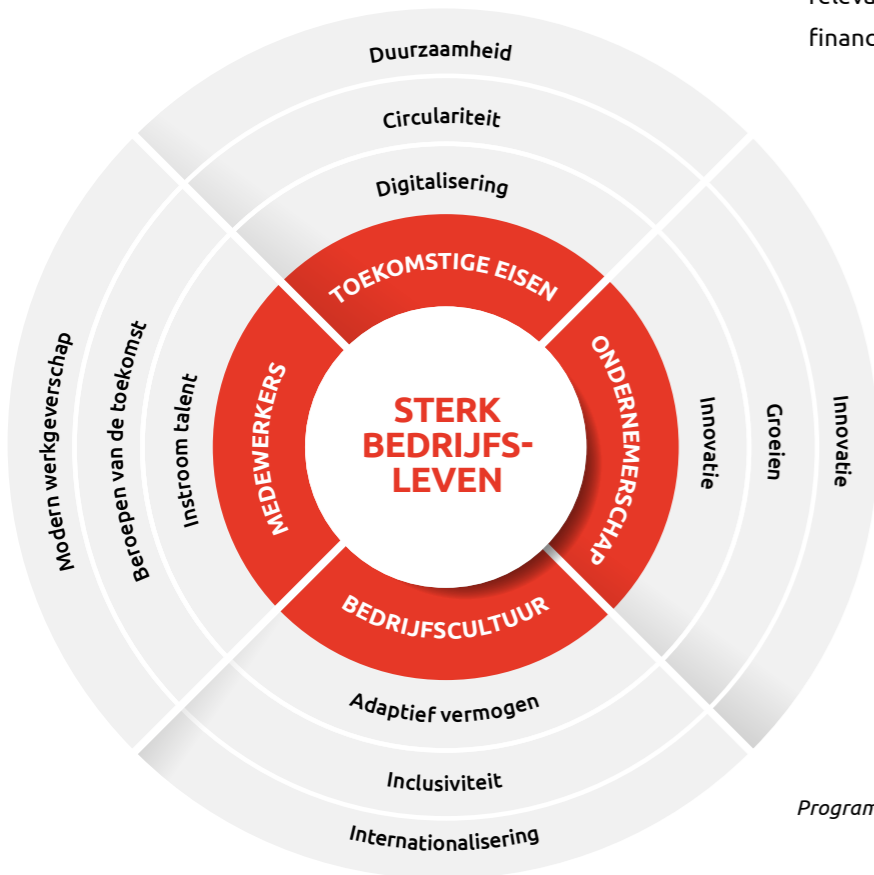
releva
financ

Duurzaamheid

Circulariteit

Digitalisering

TOEKOMSTIGE EISEN

Modern werkgeverschap

Beroepen van de toekomst

Instroom talent

MEDEWERKERS

STERK BEDRIJFS-LEVEN

ONDERNEMERSCHAP

Innovatie

Groeien

Innovatie

BEDRIJFSCULTUUR

Adaptief vermogen

Inclusiviteit

Internationalisering

Program